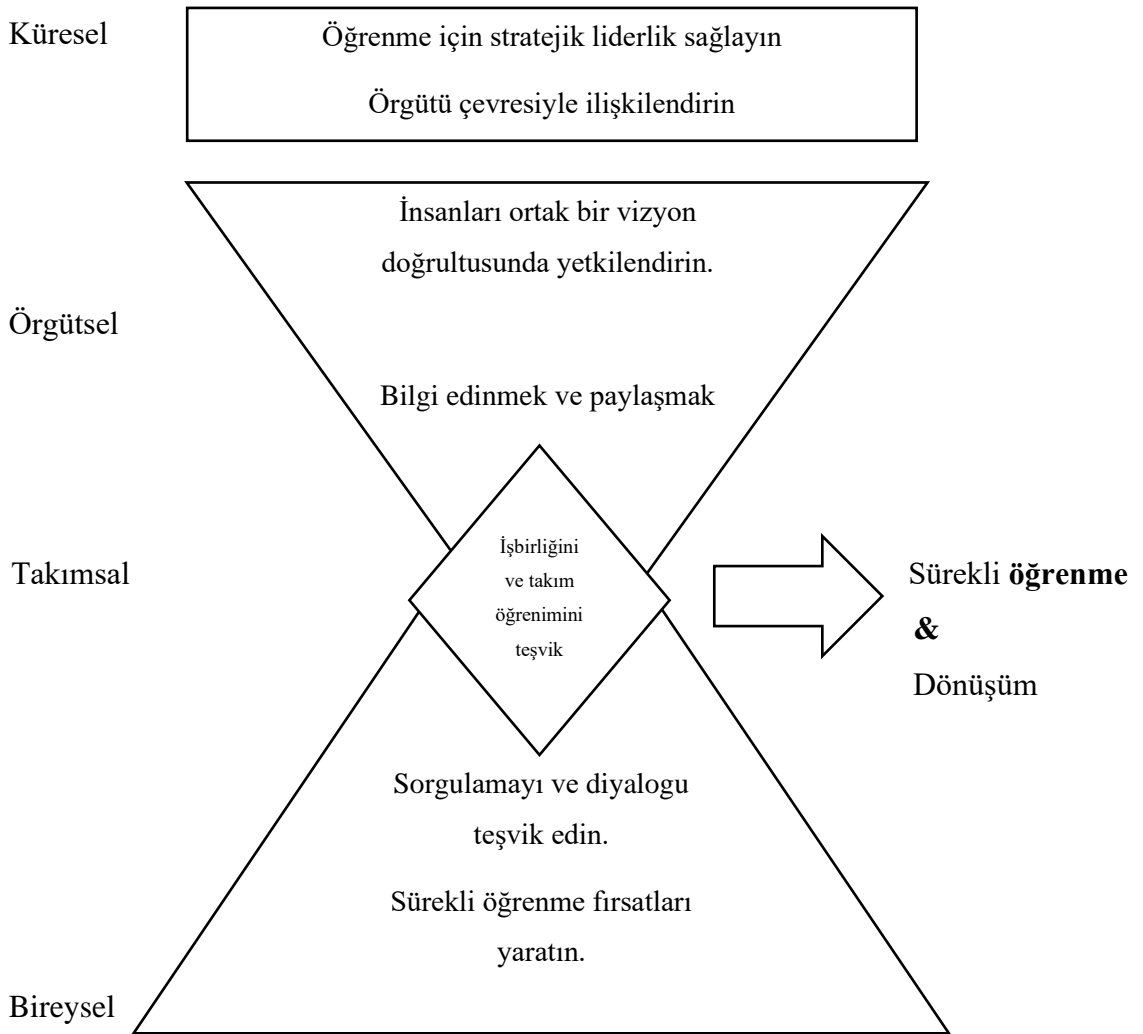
Küresel

Öğrenme için stratejik liderlik sağlayın

Örgütü çevresiyle ilişkilendirin

İnsanları ortak bir vizyon doğrultusunda yetkilendirin.

Örgütsel

Bilgi edinmek ve paylaşmak

Takımsal

İşbirliğini ve takım öğrenimini teşvik

Sürekli **öğrenme** **&** Dönüşüm

Sorgulamayı ve diyalogu teşvik edin.

Sürekli öğrenme fırsatları yaratın.

Bireysel